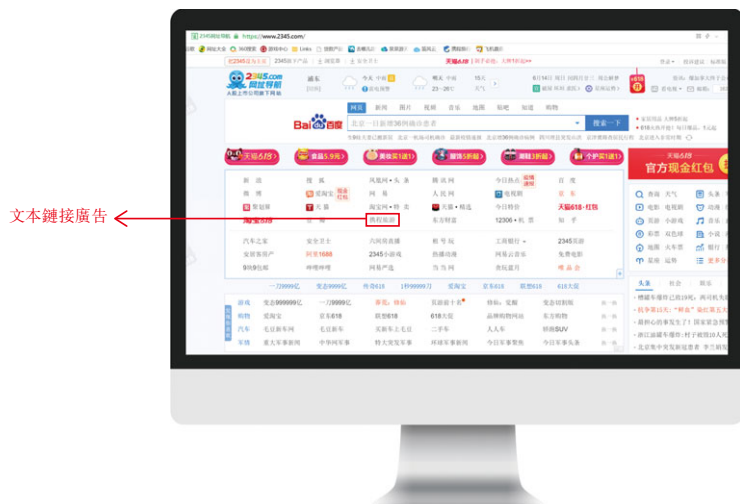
文本鏈接廣告

2345.com 网址导航

https://www.2345.com/

网页 新闻 图片 视频 音乐 地图 问答 知道 购物

搜索一下

天猫6.18 官方现金红包

新浪 搜狐 网易·头条 腾讯网 今日热点 百度

微博 爱淘宝 凤凰网 人民网 电视剧 京东

聚划算 天猫 淘宝网·特卖 天猫·精选 今日特价 天猫618·红包

淘宝618 唯品会 携程旅游 东方财富 12306·机票 知乎

汽车之家 安全卫士 六间房直播 彩票 工商银行 2345棋牌

安居客房产 阿里1688 悠播动漫 网易云音乐 免费电影

9k9k 哔哩哔哩 网易严选 当当网 吉比网

游戏 购物 汽车 军事

头条 社会 娱乐